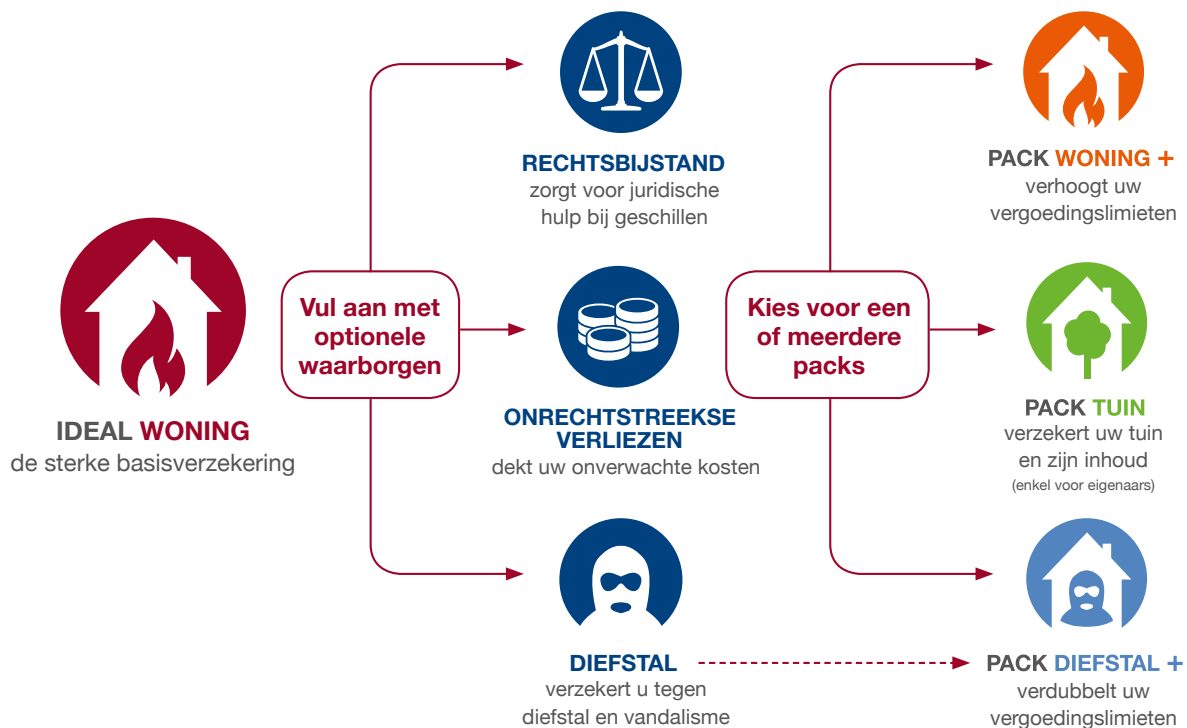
IDEAL WONING
de sterke basisverzekering

Vul aan met optionele waarborgen

RECHTSBIJSTAND
zorgt voor juridische hulp bij geschillen

ONRECHTSTREEKSE VERLIEZEN
dekt uw onverwachte kosten

DIEFSTAL
verzekert u tegen diefstal en vandalisme

Kies voor een of meerdere packs

PACK WONING +
verhoogt uw vergoedingslimieten

PACK TUIN
verzekert uw tuin en zijn inhoud
(enkel voor eigenaars)

PACK DIEFSTAL +
verdubbelt uw vergoedingslimieten